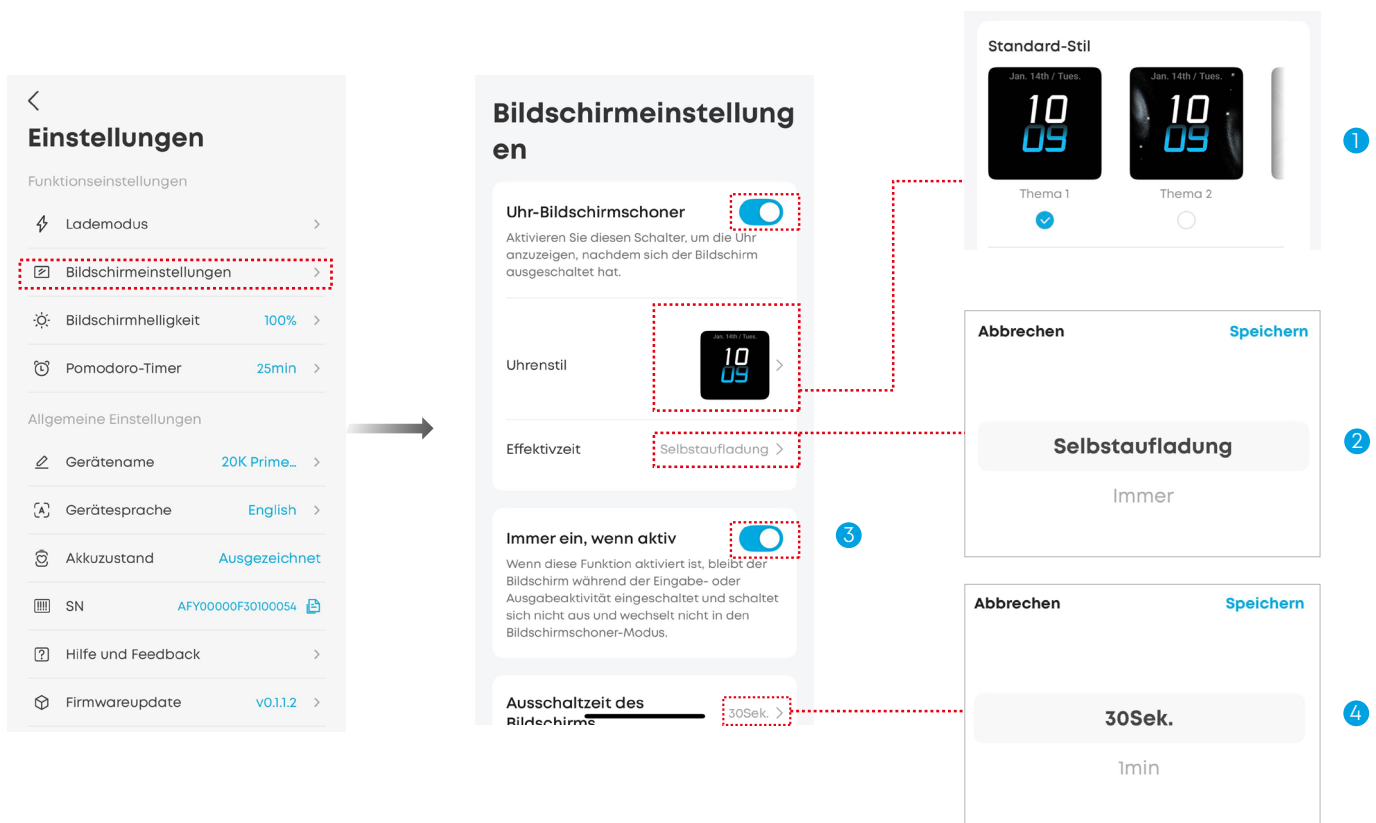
Einstellungen

Funktionseinstellungen

Lademodus

Bildschirmeinstellungen

Bildschirmhelligkeit 100%

Pomodoro-Timer 25min

Allgemeine Einstellungen

Gerätename 20K Prime...

Gerätesprache English

Akkuzustand Ausgezeichnet

SN AFY00000F30100054

Hilfe und Feedback

Firmwareupdate v0.1.1.2

Bildschirmeinstellungen

Uhr-Bildschirmschoner

Aktivieren Sie diesen Schalter, um die Uhr anzuzeigen, nachdem sich der Bildschirm ausgeschaltet hat.

Uhrenstil

Jan. 14th / Tues. 10 09

Effektivzeit Selbstaufladung

Immer ein, wenn aktiv

Wenn diese Funktion aktiviert ist, bleibt der Bildschirm während der Eingabe- oder Ausgabeaktivität eingeschaltet und schaltet sich nicht aus und wechselt nicht in den Bildschirmschoner-Modus.

Ausschaltzeit des Bildschirms 30Sek.

3

Standard-Stil

Jan. 14th / Tues. 10 09

Thema 1

Jan. 14th / Tues. 10 09

Thema 2

1

Abbrechen Speichern

Selbstaufladung

Immer

2

Abbrechen Speichern

30Sek.

1min

4